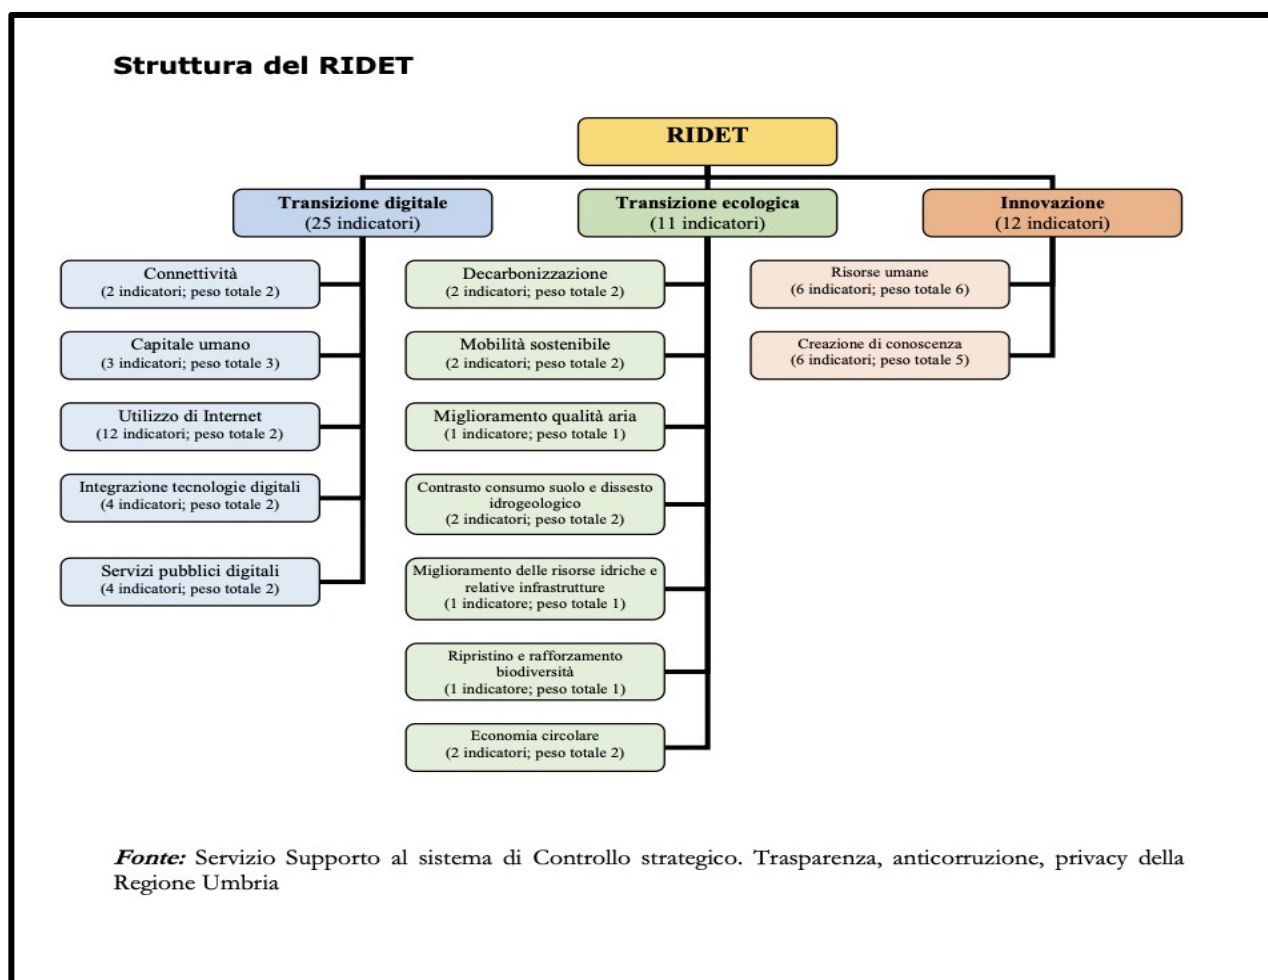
Struttura del RIDET

RIDET

Transizione digitale
(25 indicatori)

Connettività
(2 indicatori; peso totale 2)

Capitale umano
(3 indicatori; peso totale 3)

Utilizzo di Internet
(12 indicatori; peso totale 2)

Integrazione tecnologie digitali
(4 indicatori; peso totale 2)

Servizi pubblici digitali
(4 indicatori; peso totale 2)

Transizione ecologica
(11 indicatori)

Decarbonizzazione
(2 indicatori; peso totale 2)

Mobilità sostenibile
(2 indicatori; peso totale 2)

Miglioramento qualità aria
(1 indicatore; peso totale 1)

Contrasto consumo suolo e dissesto idrogeologico
(2 indicatori; peso totale 2)

Miglioramento delle risorse idriche e relative infrastrutture
(1 indicatore; peso totale 1)

Ripristino e rafforzamento biodiversità
(1 indicatore; peso totale 1)

Economia circolare
(2 indicatori; peso totale 2)

Innovazione
(12 indicatori)

Risorse umane
(6 indicatori; peso totale 6)

Creazione di conoscenza
(6 indicatori; peso totale 5)

Fonte: Servizio Supporto al sistema di Controllo strategico. Trasparenza, anticorruzione, privacy della Regione Umbria